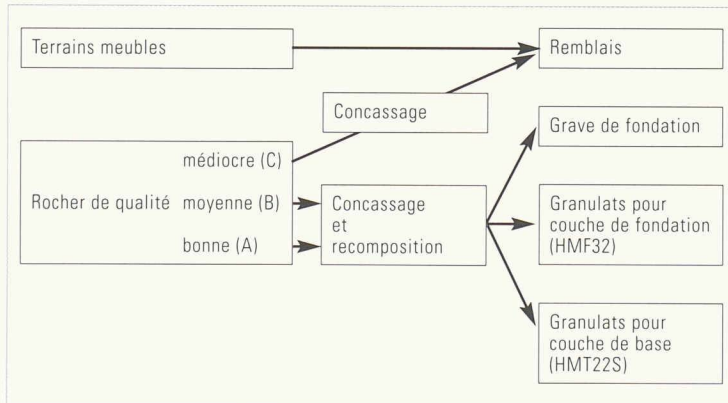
Terrains meubles

Remblais

Concassage

Grave de fondation

Rocher de qualité médiocre (C) moyenne (B) bonne (A)

Concassage et recomposition

Granulats pour couche de fondation (HMF32)

Granulats pour couche de base (HMT22S)